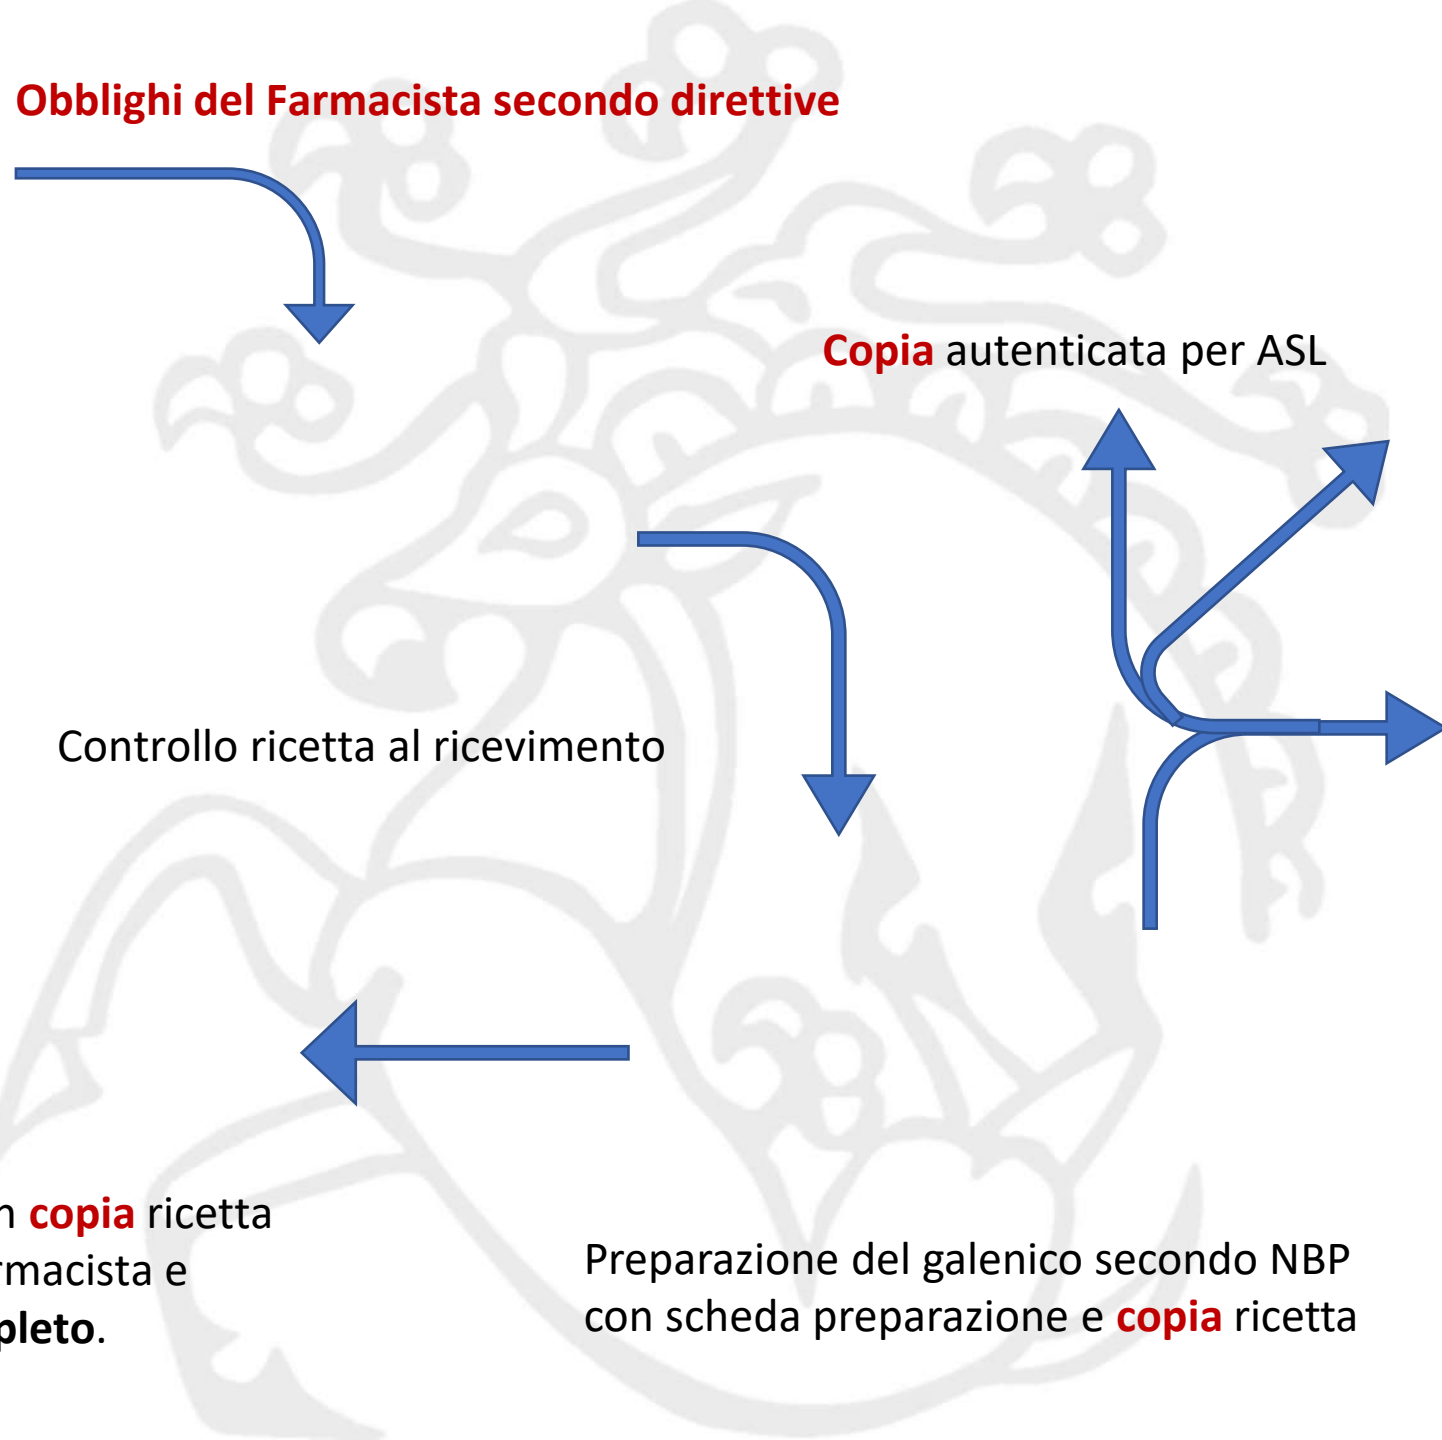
Obblighi del Farmacista secondo direttive

Copia autenticata per ASL

Controllo ricetta al ricevimento

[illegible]n copia ricetta
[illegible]rmacista e
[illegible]pleto.

Preparazione del galenico secondo NBP con scheda preparazione e copia ricetta